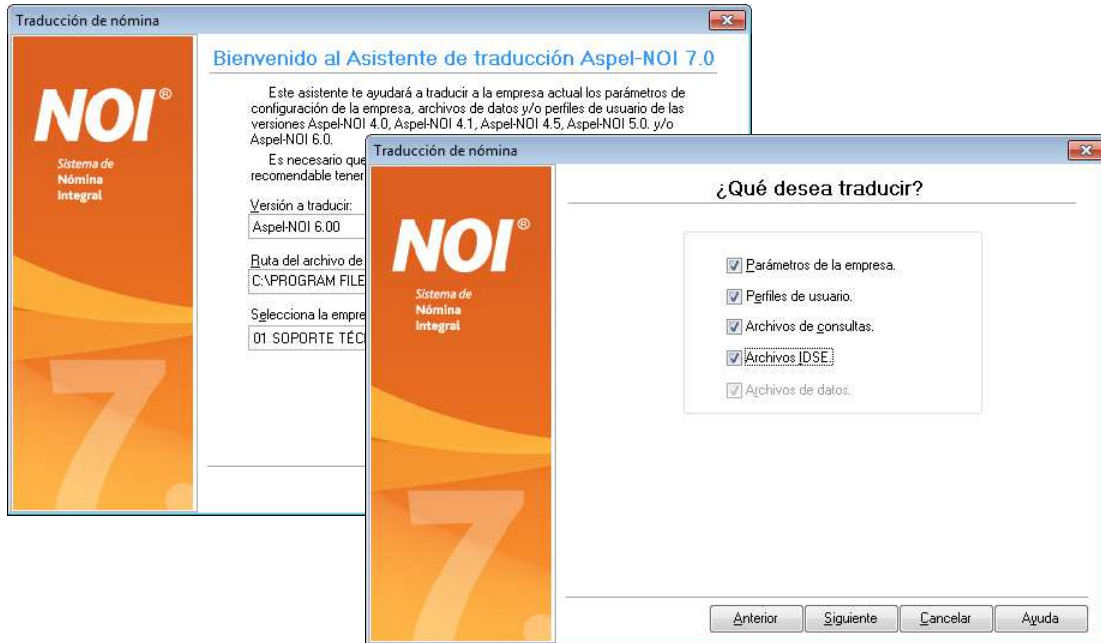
Traducción de nómina

NOI®
Sistema de
Nómina
Integral

Bienvenido al Asistente de traducción Aspel-NOI 7.0

Este asistente te ayudará a traducir a la empresa actual los parámetros de configuración de la empresa, archivos de datos y/o perfiles de usuario de las versiones Aspel-NOI 4.0, Aspel-NOI 4.1, Aspel-NOI 4.5, Aspel-NOI 5.0. y/o Aspel-NOI 6.0.

Es necesario que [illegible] recomendable tener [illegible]

Versión a traducir:
Aspel-NOI 6.00

Ruta del archivo de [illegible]
C:\PROGRAM FILE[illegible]

Selecciona la empre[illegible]
01 SOPORTE TÉC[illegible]

7

Traducción de nómina

NOI®
Sistema de
Nómina
Integral

¿Qué desea traducir?

Parámetros de la empresa.
Perfiles de usuario.
Archivos de consultas.
Archivos IDSE.
Archivos de datos.

7

Anterior
Siguiente
Cancelar
Ayuda